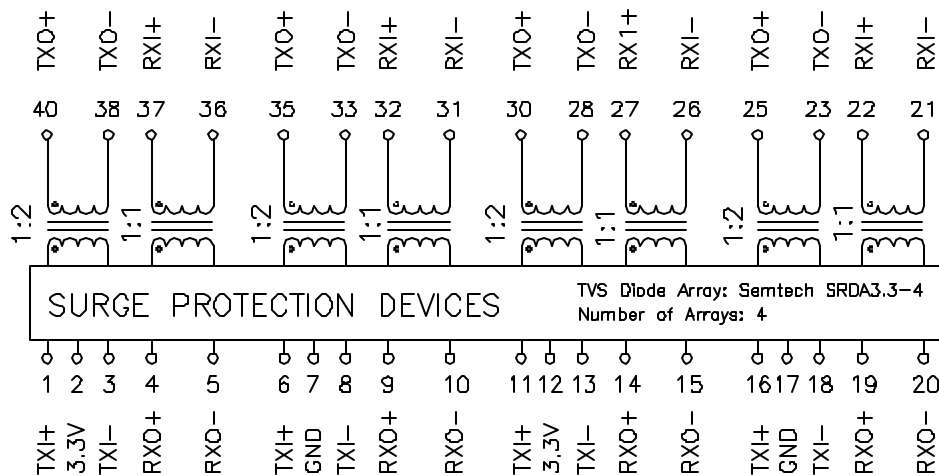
TXO+ TXO− RXI+ RXI− TXO+ TXO− RXI+ RXI− TXO+ TXO− RX1+ RXI− TXO+ TXO− RXI+ RXI−

40 38 37 36 35 33 32 31 30 28 27 26 25 23 22 21

1:2 1:1 1:2 1:1 1:2 1:1 1:2 1:1

SURGE PROTECTION DEVICES

TVS Diode Array: Semtech SRDA3.3−4
Number of Arrays: 4

1 2 3 4 5 6 7 8 9 10 11 12 13 14 15 16 17 18 19 20

TXI+ 3.3V TXI− RXO+ RXO− TXI+ GND TXI− RXO+ RXO− TXI+ 3.3V TXI− RXO+ RXO− TXI+ GND TXI− RXO+ RXO−